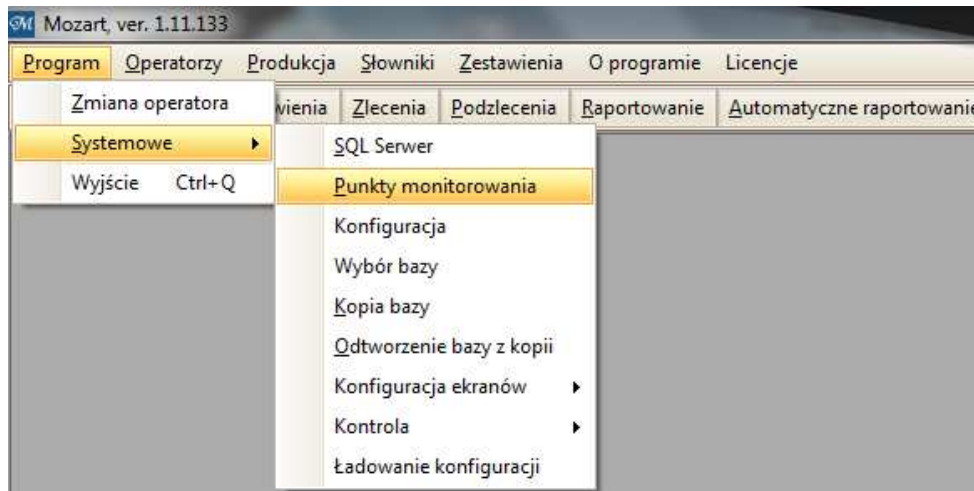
Mozart, ver. 1.11.133

Program Operatorzy Produkcja Słowniki Zestawienia O programie Licencje

Zmiana operatora
Systemowe
Wyjście Ctrl+Q

wienia Zlecenia Podzlecenia Raportowanie Automatyczne raportowanie

SQL Serwer
Punkty monitorowania
Konfiguracja
Wybór bazy
Kopia bazy
Odtworzenie bazy z kopii
Konfiguracja ekranów
Kontrola
Ładowanie konfiguracji